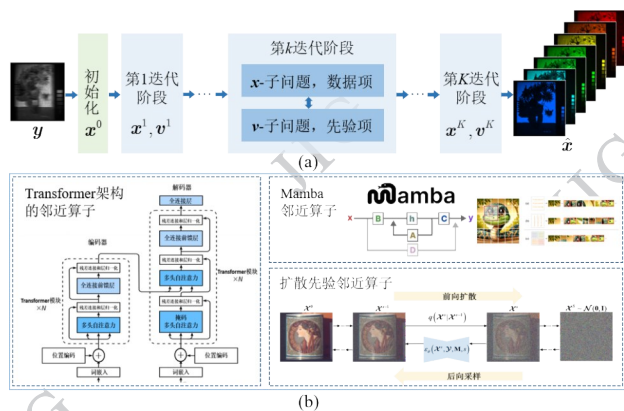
$\boldsymbol{y}$

初始化 $\boldsymbol{x}^0$

第1迭代阶段 $\boldsymbol{x}^1, \boldsymbol{v}^1$

第$k$迭代阶段

$\boldsymbol{x}$-子问题，数据项

$\boldsymbol{v}$-子问题，先验项

第$K$迭代阶段 $\boldsymbol{x}^K, \boldsymbol{v}^K$

$\hat{\boldsymbol{x}}$

(a)

Transformer架构的邻近算子

解码器

全连接层

残差连接和层归一化

全连接前馈层

残差连接和层归一化

多头自注意力

残差连接和层归一化

掩码多头自注意力

编码器

残差连接和层归一化

全连接前馈层

残差连接和层归一化

多头自注意力

Transformer模块 ×N

Transformer模块 ×N

位置编码

位置编码

词嵌入

词嵌入

Mamba 邻近算子

Mamba

x B h C y A D

扩散先验邻近算子

前向扩散

$\mathcal{X}^0$

$\mathcal{X}^{t-1}$

$q(\mathcal{X}^t|\mathcal{X}^{t-1})$

$\mathcal{X}^t$

$\mathcal{X}^T \sim \mathcal{N}(\mathbf{0}, \mathbf{I})$

$\epsilon_\theta(\mathcal{X}^t; \mathcal{N}(\mathbf{0}, \mathbf{I}))$

后向采样

(b)